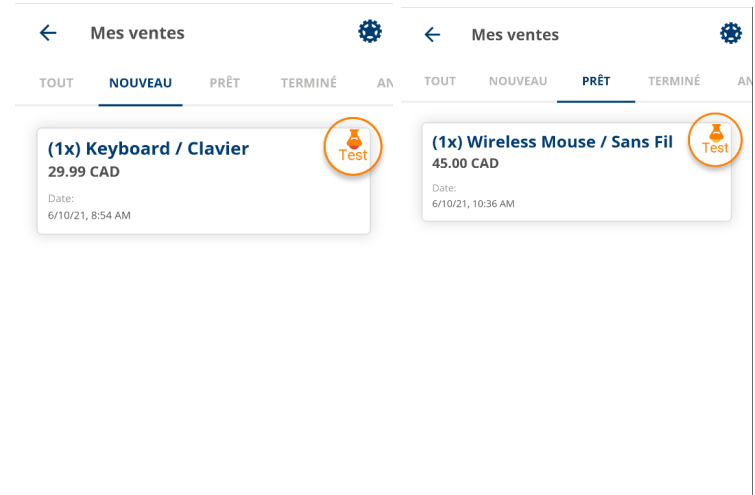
Mes ventes

TOUT NOUVEAU PRÊT TERMINÉ AN

(1x) Keyboard / Clavier
29.99 CAD
Date:
6/10/21, 8:54 AM

Test

Mes ventes

TOUT NOUVEAU PRÊT TERMINÉ AN

(1x) Wireless Mouse / Sans Fil
45.00 CAD
Date:
6/10/21, 10:36 AM

Test